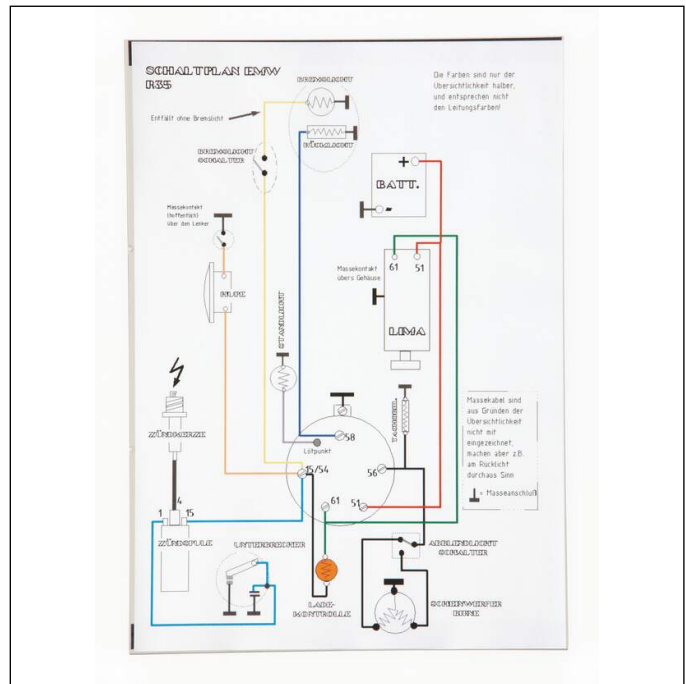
SCHALTPLAN EMW R35

Die Farben sind nur der Übersichtlichkeit halber, und entsprechen nicht den Leitungsfarben!

BREMSLICHT

Entfällt ohne Bremslicht

RÜCKLICHT

BREMSLICHT SCHALTER

BATT.

+

-

Massekontakt (Hoffentlich) über den Lenker

HUPE

Massekontakt übers Gehäuse

61

51

LIMA

STANDLICHT

TACHOLICHT

ZÜNDKERZE

58

Lötpunkt

15/54

56

61

51

Massekabel sind aus Gründen der Übersichtlichkeit nicht mit eingezeichnet, machen aber z.B. am Rücklicht durchaus Sinn

= Masseanschluß

4

1

15

ZÜNDSPULE

UNTERBRECHER

LADE-KONTROLLE

ABBLENDLICHT SCHALTER

SCHEINWERFER BIRNE